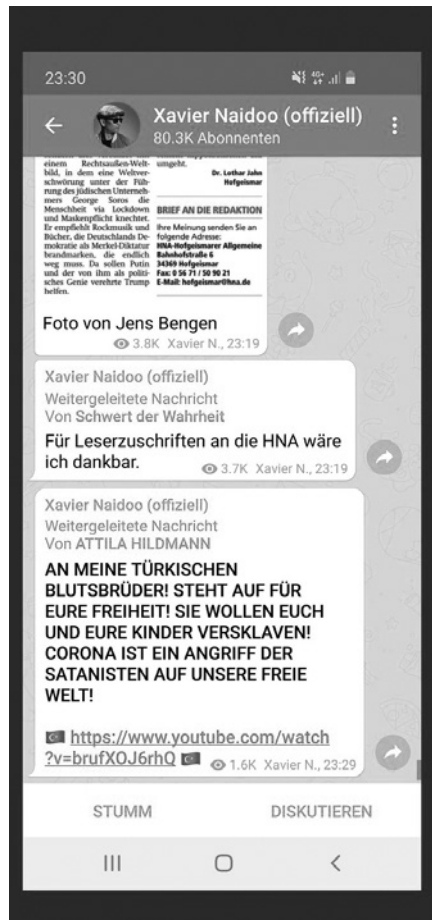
23:30

Xavier Naidoo (offiziell)
80.3K Abonnenten

einem Rechtsaußen-Weltbild, in dem eine Weltverschwörung unter der Führung des jüdischen Unternehmers George Soros die Menschheit via Lockdown und Maskenpflicht knechtet. Er empfiehlt Rockmusik und Bücher, die Deutschlands Demokratie als Merkel-Diktatur brandmarken, die endlich weg muss. Da sollen Putin und der von ihm als politisches Genie verehrte Trump helfen.

umgeht.
Dr. Lothar John
Hofgeismar

BRIEF AN DIE REDAKTION
Ihre Meinung senden Sie an folgende Adresse:
HNA-Hofgeismarer Allgemeine
Bahnhofstraße 6
34369 Hofgeismar
Fax: 0 56 71 / 50 90 21
E-Mail: hofgeismar@hna.de

Foto von Jens Bengen
3.8K Xavier N., 23:19

Xavier Naidoo (offiziell)
Weitergeleitete Nachricht
Von Schwert der Wahrheit
Für Leserzuschriften an die HNA wäre ich dankbar.
3.7K Xavier N., 23:19

Xavier Naidoo (offiziell)
Weitergeleitete Nachricht
Von ATTILA HILDMANN
AN MEINE TÜRKISCHEN BLUTSBRÜDER! STEHT AUF FÜR EURE FREIHEIT! SIE WOLLEN EUCH UND EURE KINDER VERSKLAVEN! CORONA IST EIN ANGRIFF DER SATANISTEN AUF UNSERE FREIE WELT!

https://www.youtube.com/watch?v=brufXOJ6rhQ
1.6K Xavier N., 23:29

STUMM
DISKUTIEREN